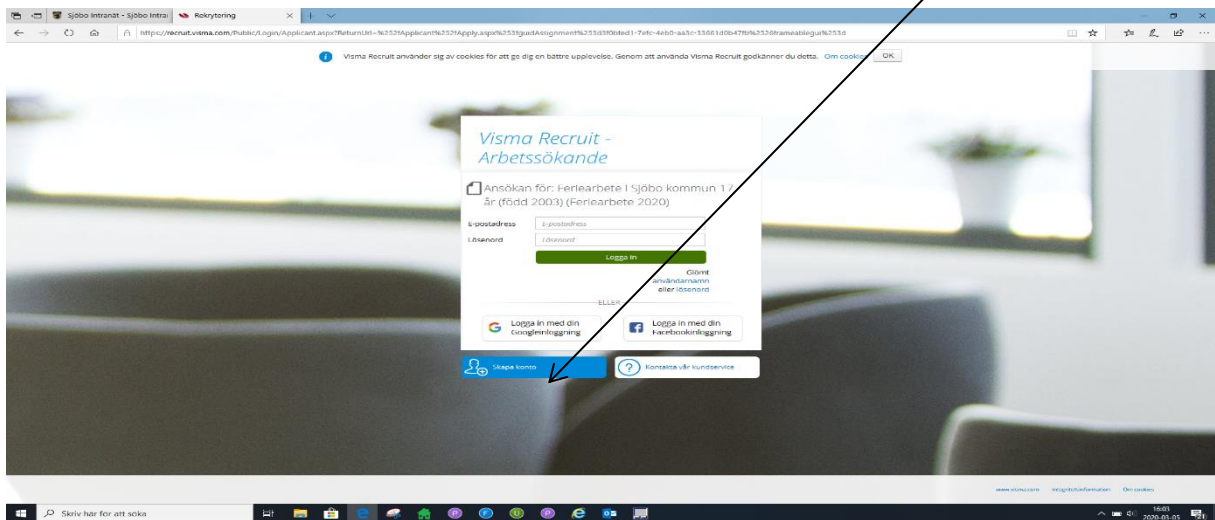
Sjöbo Intranät - Sjöbo Intra | Rekrytering

https://recruit.visma.com/Public/Login/Applicant.aspx?ReturnUrl=%252fApplicant%252fApply.aspx%253fguidAssignment%253d3f0bfed1-7efc-4eb0-aa1c-15661d0b47fb%2526frameablegui%253d

Visma Recruit använder sig av cookies för att ge dig en bättre upplevelse. Genom att använda Visma Recruit godkänner du detta. Om cookies OK

Visma Recruit - Arbetssökande

Ansökan för: Ferierarbete i Sjöbo kommun 17 år (född 2003) (Feriearbete 2020)

E-postadress E-postadress

Lösenord Lösenord

Logga in

Glömt användarnamn eller lösenord

ELLER

Logga in med din Googleinloggning

Logga in med din Facebookinloggning

Skapa konto

Kontakta vår kundservice

www.visma.com Integritetsinformation Om cookies

Skriv här för att söka

16:03 2020-03-05